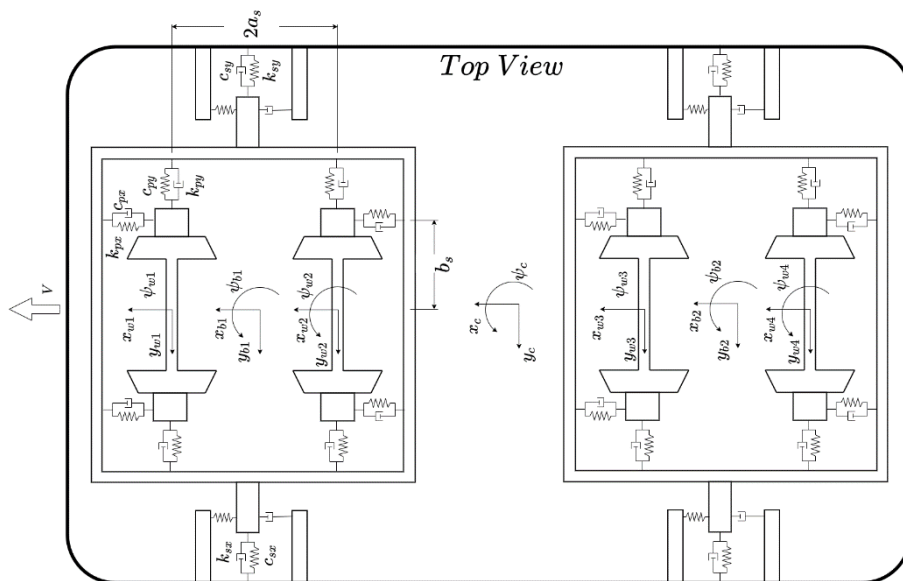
$2a_s$

$Top\,View$

$c_{sy}$ $k_{sy}$

$c_{py}$ $k_{py}$

$c_{px}$

$k_{px}$

$b_s$

$V$

$\psi_{w1}$ $\psi_{b1}$ $\psi_{w2}$

$x_{w1}$ $y_{w1}$ $x_{b1}$ $y_{b1}$ $x_{w2}$ $y_{w2}$

$\psi_c$ $x_c$ $y_c$

$\psi_{w3}$ $\psi_{b2}$ $\psi_{w4}$

$x_{w3}$ $y_{w3}$ $x_{b2}$ $y_{b2}$ $x_{w4}$ $y_{w4}$

$k_{sx}$ $c_{sx}$